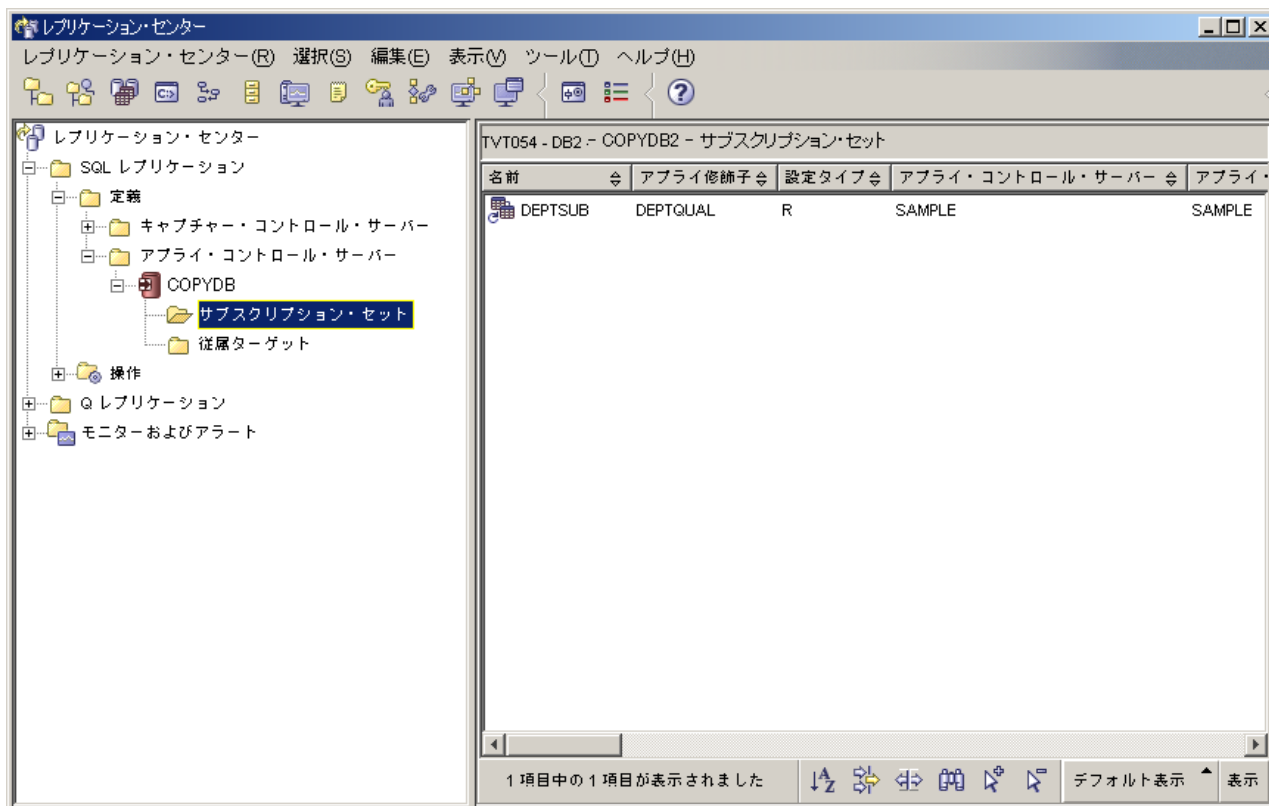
レプリケーション・センター

レプリケーション・センター(R) 選択(S) 編集(E) 表示(V) ツール(T) ヘルプ(H)

レプリケーション・センター
SQL レプリケーション
定義
キャプチャー・コントロール・サーバー
アプライ・コントロール・サーバー
COPYDB
サブスクリプション・セット
従属ターゲット
操作
Q レプリケーション
モニターおよびアラート

TVT054 - DB2 - COPYDB2 - サブスクリプション・セット

| 名前 | アプライ修飾子 | 設定タイプ | アプライ・コントロール・サーバー | アプライ・ |
|---|---|---|---|---|
| DEPTSUB | DEPTQUAL | R | SAMPLE | SAMPLE |

1 項目中の 1 項目が表示されました

デフォルト表示

表示